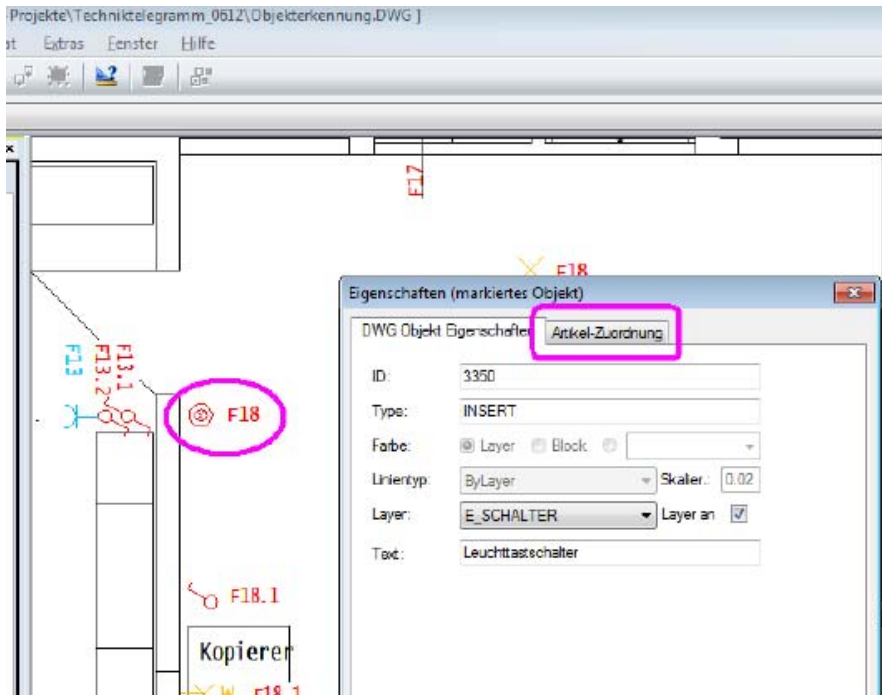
Projekte\Techniktelegramm_0612\Objekterkennung.DWG ]

at Extras Fenster Hilfe

F17

F18

F13
F13.1
F13.2

F18

F18.1

Kopierer

F18.1

Eigenschaften (markiertes Objekt)

DWG Objekt Eigenschaften | Artikel-Zuordnung

ID: 3350
Type: INSERT
Farbe: Layer Block
Linientyp: ByLayer Skalier.: 0.02
Layer: E_SCHALTER Layer an
Text: Leuchttastschalter